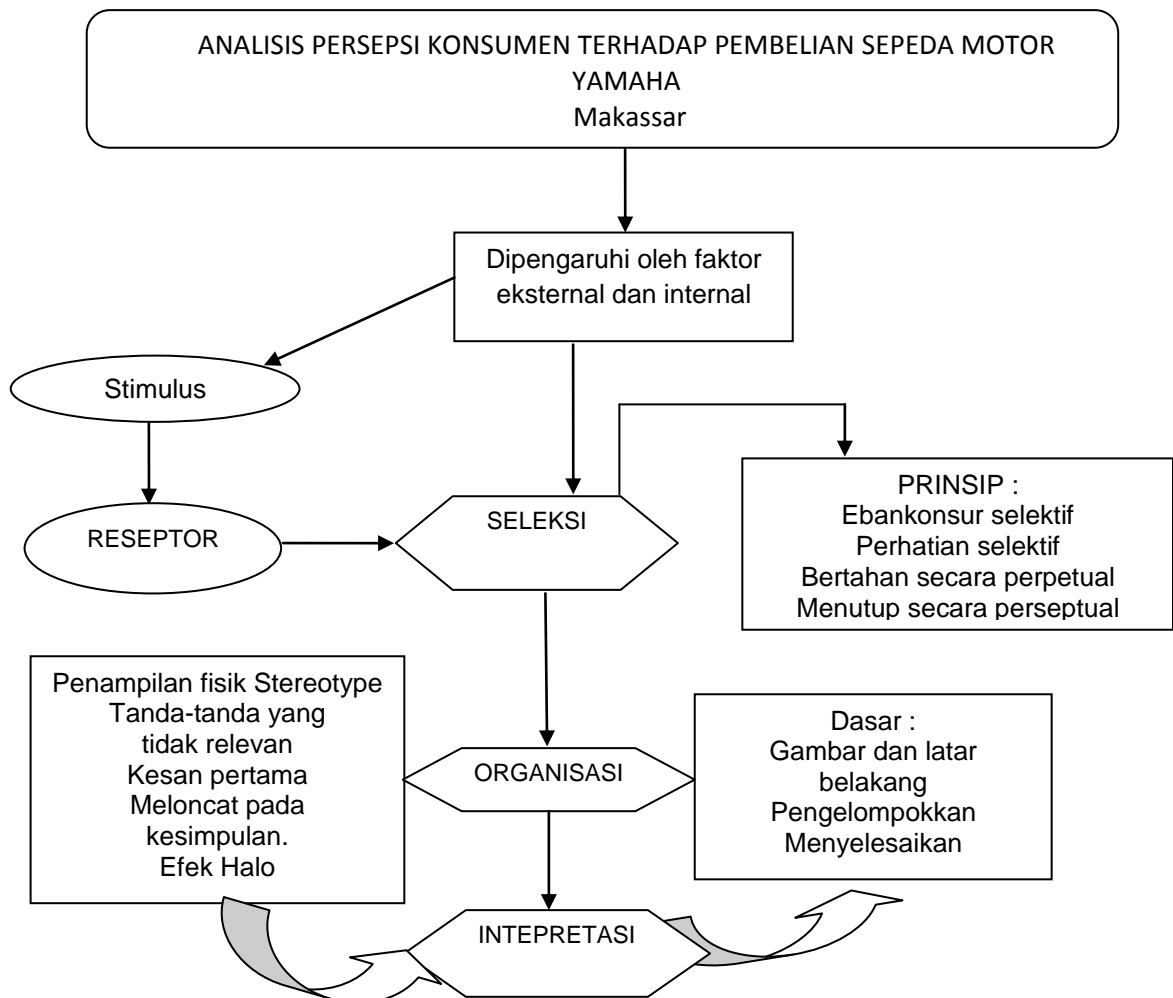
ANALISIS PERSEPSI KONSUMEN TERHADAP PEMBELIAN SEPEDA MOTOR YAMAHA
Makassar

Dipengaruhi oleh faktor eksternal dan internal

Stimulus

RESEPTOR

SELEKSI

PRINSIP :
Ebankonsur selektif
Perhatian selektif
Bertahan secara perpetual
Menutup secara perseptual

Penampilan fisik Stereotype
Tanda-tanda yang tidak relevan
Kesan pertama
Meloncat pada kesimpulan.
Efek Halo

ORGANISASI

Dasar :
Gambar dan latar belakang
Pengelompokkan
Menyelesaikan

INTEPRETASI